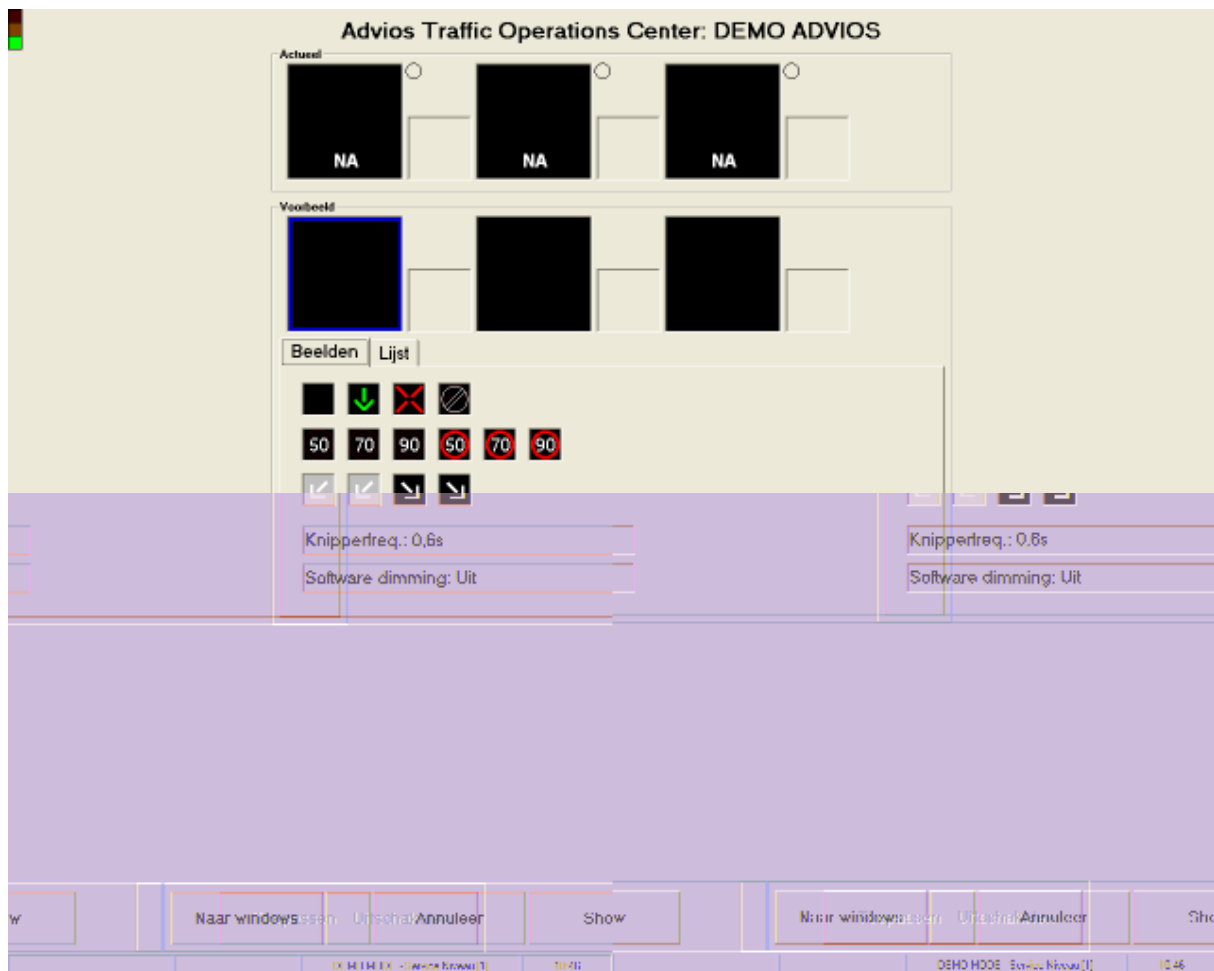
Advios Traffic Operations Center: DEMO ADVIOS

Actueel

NA

NA

NA

Voorbeeld

Beelden Lijst

50 70 90 50 70 90

Knipperfreq.: 0,6s

Software dimming: Uit

Knipperfreq.: 0,6s

Software dimming: Uit

w

Naar windows

Annuleer

Show

Naar windows

Annuleer

Sho

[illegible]

DEMO MODE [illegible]

10:46